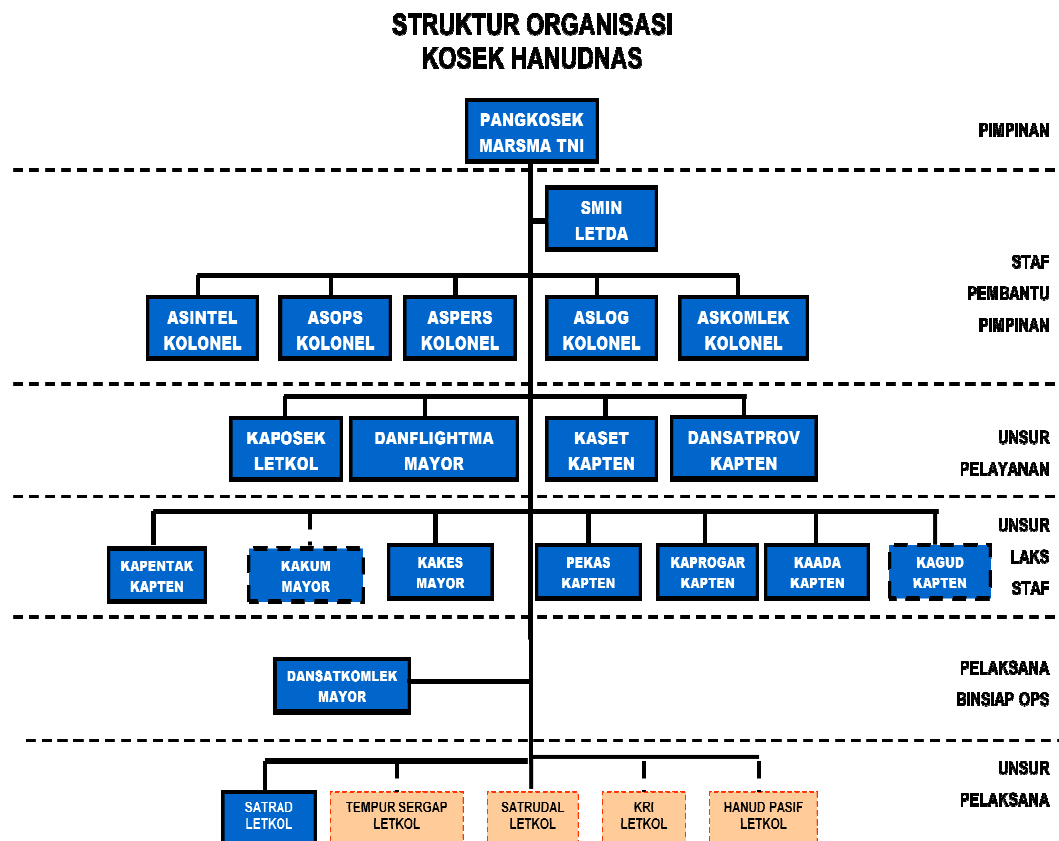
STRUKTUR ORGANISASI
KOSEK HANUDNAS

PANGKOSEK
MARSMA TNI

PIMPINAN

SMIN
LETDA

STAF
PEMBANTU
PIMPINAN

ASINTEL
KOLONEL

ASOPS
KOLONEL

ASPERS
KOLONEL

ASLOG
KOLONEL

ASKOMLEK
KOLONEL

KAPOSEK
LETKOL

DANFLIGHTMA
MAYOR

KASET
KAPTEN

DANSATPROV
KAPTEN

UNSUR
PELAYANAN

KAPENTAK
KAPTEN

KAKUM
MAYOR

KAKES
MAYOR

PEKAS
KAPTEN

KAPROGAR
KAPTEN

KAADA
KAPTEN

KAGUD
KAPTEN

UNSUR
LAKS
STAF

DANSATKOMLEK
MAYOR

PELAKSANA
BINSIAP OPS

SATRAD
LETKOL

TEMPUR SERGAP
LETKOL

SATRUDAL
LETKOL

KRI
LETKOL

HANUD PASIF
LETKOL

UNSUR
PELAKSANA